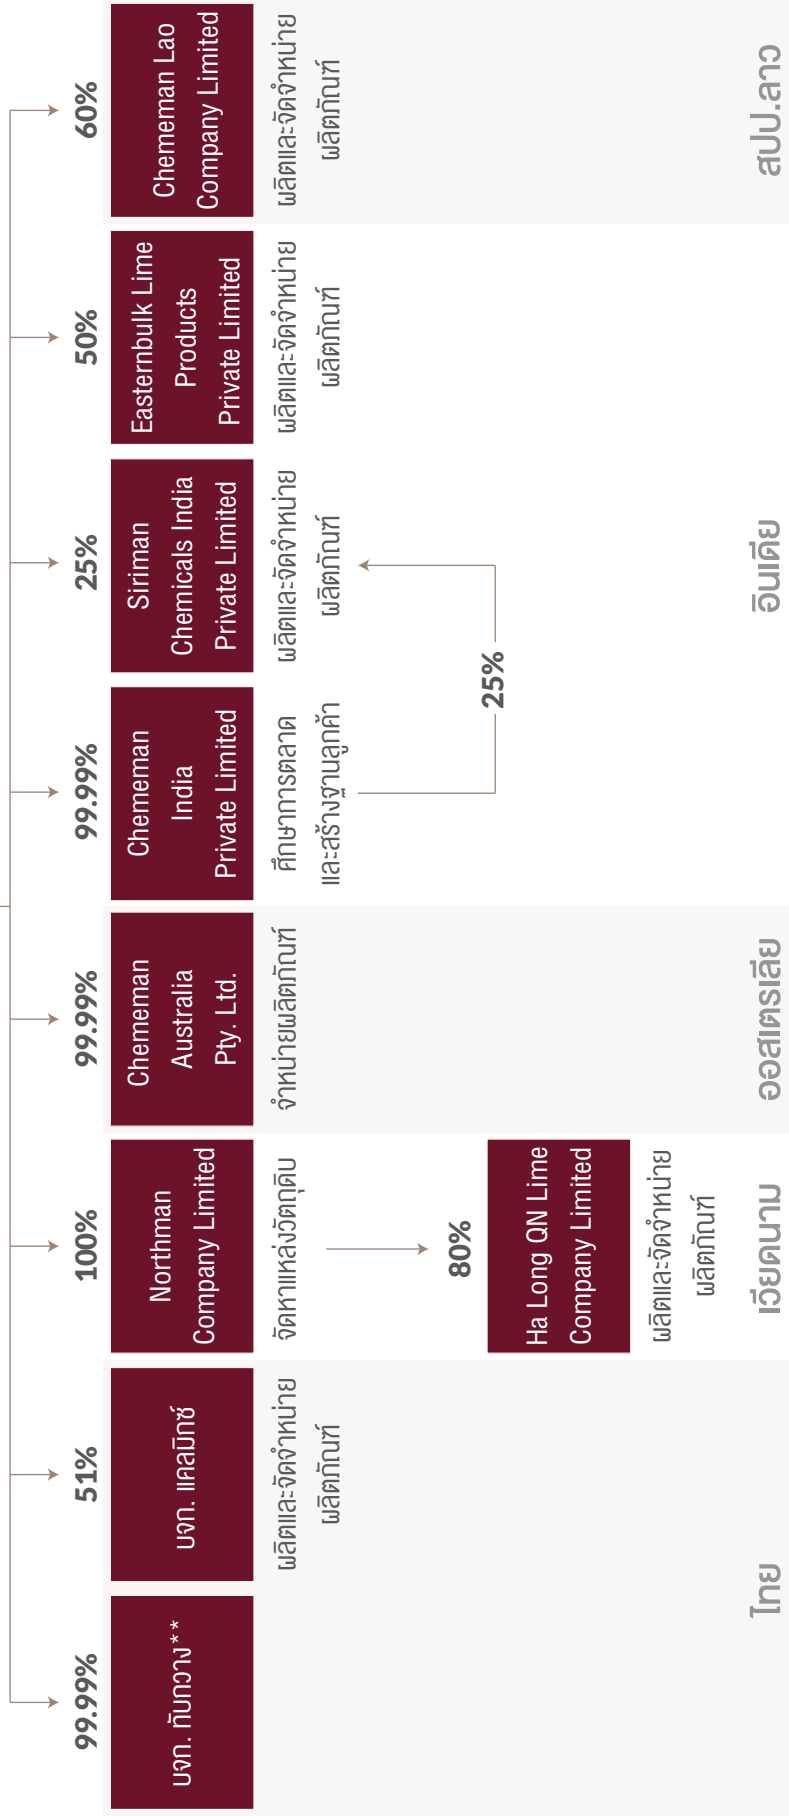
60%
Chememan Lao Company Limited
ผลิตและจัดจำหน่ายผลิตภัณฑ์
สปป.ลาว

50%
Easternbulk Lime Products Private Limited
ผลิตและจัดจำหน่ายผลิตภัณฑ์

25%
Siriman Chemicals India Private Limited
ผลิตและจัดจำหน่ายผลิตภัณฑ์

25%

99.99%
Chememan India Private Limited
ศึกษาการตลาดและสร้างฐานลูกค้า
อินเดีย

99.99%
Chememan Australia Pty. Ltd.
จำหน่ายผลิตภัณฑ์
ออสเตรเลีย

100%
Northman Company Limited
จัดหาแหล่งวัตถุดิบ

80%
Ha Long QN Lime Company Limited
ผลิตและจัดจำหน่ายผลิตภัณฑ์
เวียดนาม

51%
บจก. แคลมิกซ์
ผลิตและจัดจำหน่ายผลิตภัณฑ์

99.99%
บจก. ทับกวาง**
ไทย